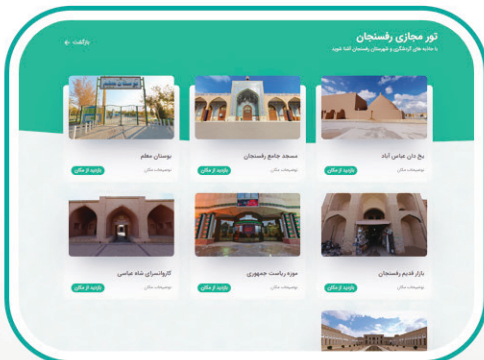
تور مجازی رفسنجان

با جاذبه های گردشگری و شهرستان رفسنجان آشنا شوید

بازگشت

یخ دان عباس آباد

توضیحات مکان

بازدید از مکان

مسجد جامع رفسنجان

توضیحات مکان

بازدید از مکان

بوستان معلم

توضیحات مکان

بازدید از مکان

بازار قدیم رفسنجان

توضیحات مکان

بازدید از مکان

موزه ریاست جمهوری

توضیحات مکان

بازدید از مکان

کاروانسرای شاه عباسی

توضیحات مکان

بازدید از مکان